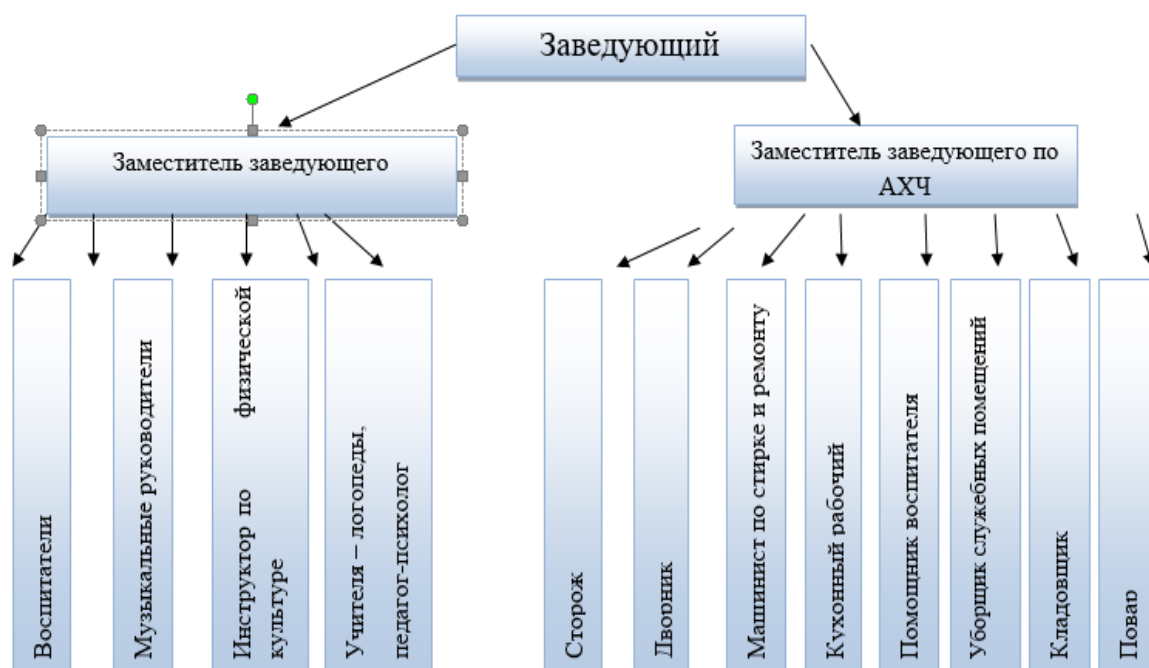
Заведующий

Заместитель заведующего

Заместитель заведующего по АХЧ

Воспитатели

Музыкальные руководители

Инструктор по физической культуре

Учителя – логопеды, педагог-психолог

Сторож

Дворник

Машинист по стирке и ремонту

Кухонный рабочий

Помощник воспитателя

Уборщик служебных помещений

Кладовщик

Повар